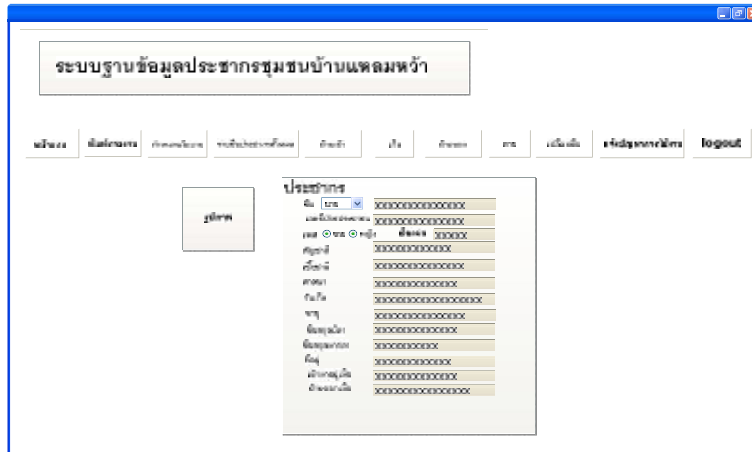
ระบบฐานข้อมูลประชากรชุมชนบ้านแหลมหว้า

หน้าแรก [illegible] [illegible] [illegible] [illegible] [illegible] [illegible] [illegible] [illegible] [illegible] logout

รูปภาพ

ประชากร

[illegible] นาย XXXXXXXXXXXXXXX
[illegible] XXXXXXXXXXXXXXX
เพศ ชาย หญิง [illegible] XXXXX
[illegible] XXXXXXXXXXXXXX
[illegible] XXXXXXXXXXXXXXX
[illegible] XXXXXXXXXXXXXX
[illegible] XXXXXXXXXXXXXXXXX
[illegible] XXXXXXXXXXXXXXX
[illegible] XXXXXXXXXXXXXX
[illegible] XXXXXXXXXXX
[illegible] XXXXXXXXXXXXXX
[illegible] XXXXXXXXXXXXXXX
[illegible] XXXXXXXXXXXXXXXX